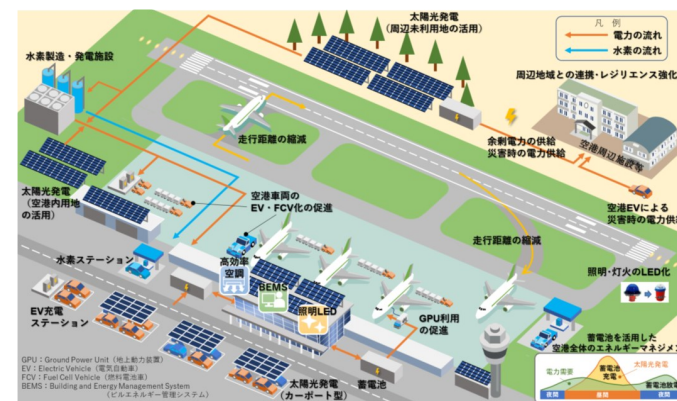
太陽光発電
（周辺未利用地の活用）

凡　例
電力の流れ
水素の流れ

水素製造・発電施設

周辺地域との連携・レジリエンス強化

走行距離の縮減

余剰電力の供給
災害時の電力供給

空港周辺施設等

太陽光発電
（空港内用地の活用）

空港車両の
EV・FCV化の促進

空港EVによる
災害時の電力供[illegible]

水素ステーション

走行距離の縮減

高効率
空調

BEMS

照明・灯火のLED化

EV充電
ステーション

照明LED

GPU利用
の促進

蓄電池を活用した
空港全体のエネルギーマネジメ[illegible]

GPU：Ground Power Unit（地上動力装置）
EV：Electric Vehicle（電気自動車）
FCV：Fuel Cell Vehicle（燃料電池車）
BEMS：Building and Energy Management System
（ビルエネルギー管理システム）

太陽光発電
（カーポート型）

蓄電池

電力需要
蓄電池
充電
太陽光発電
蓄電池放電
夜間
昼間
夜間